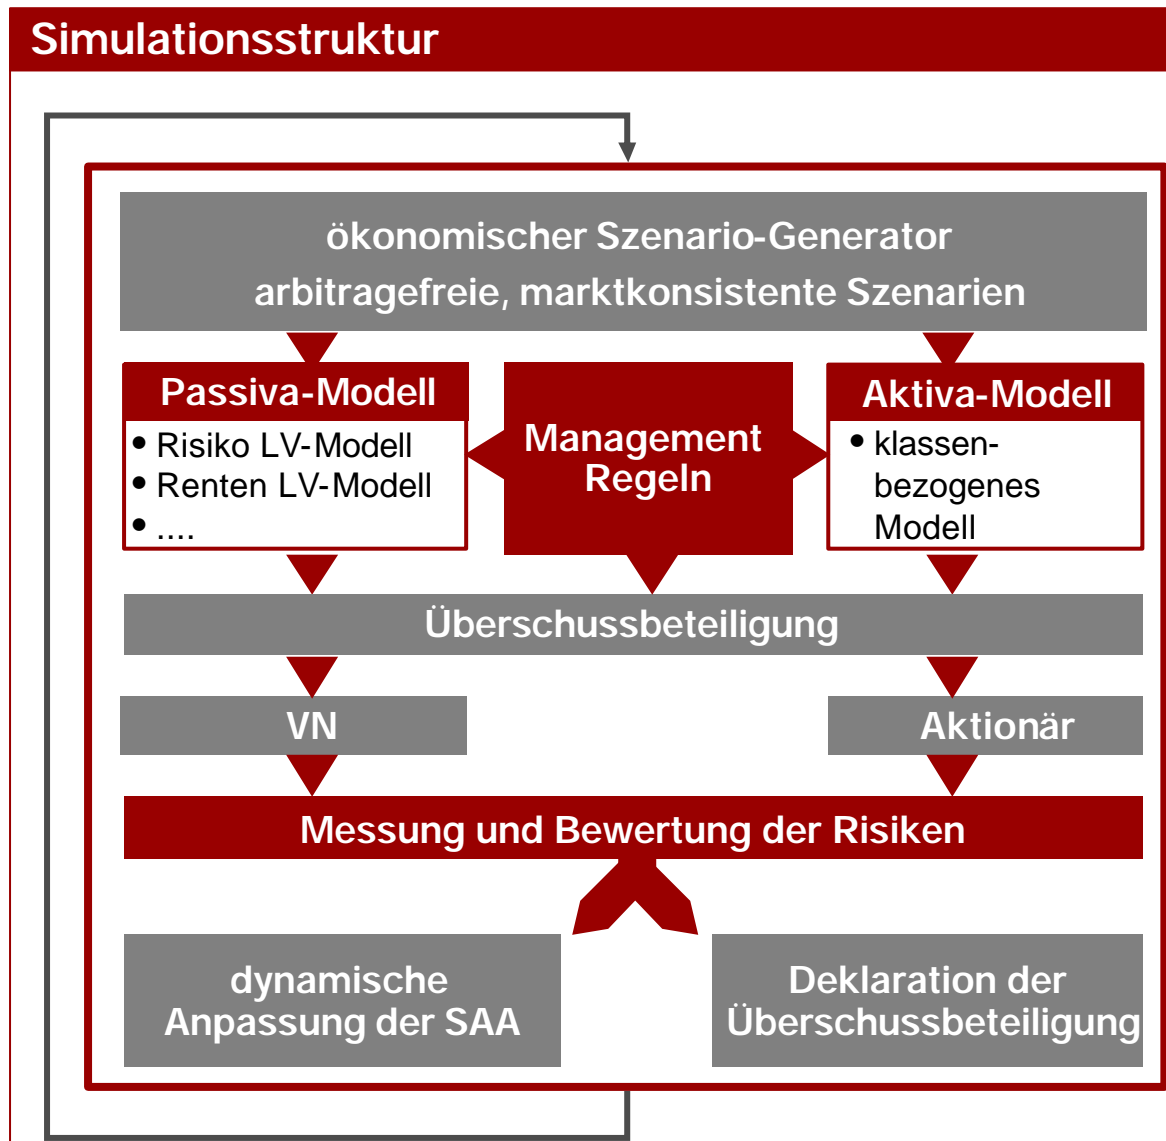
Simulationsstruktur

ökonomischer Szenario-Generator
arbitragefreie, marktkonsistente Szenarien

Passiva-Modell
• Risiko LV-Modell
• Renten LV-Modell
• ....

Management Regeln

Aktiva-Modell
• klassenbezogenes Modell

Überschussbeteiligung

VN

Aktionär

Messung und Bewertung der Risiken

dynamische Anpassung der SAA

Deklaration der Überschussbeteiligung